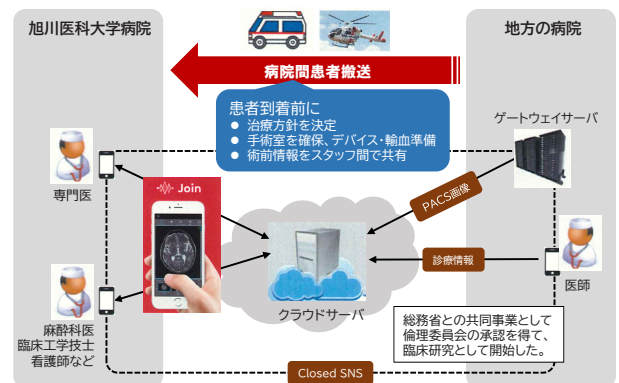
旭川医科大学病院

地方の病院

病院間患者搬送

患者到着前に
● 治療方針を決定
● 手術室を確保、デバイス・輸血準備
● 術前情報をスタッフ間で共有

ゲートウェイサーバ

専門医

Join

PACS画像

診療情報

医師

クラウドサーバ

麻酔科医
臨床工学技士
看護師など

総務省との共同事業として倫理委員会の承認を得て、臨床研究として開始した。

Closed SNS